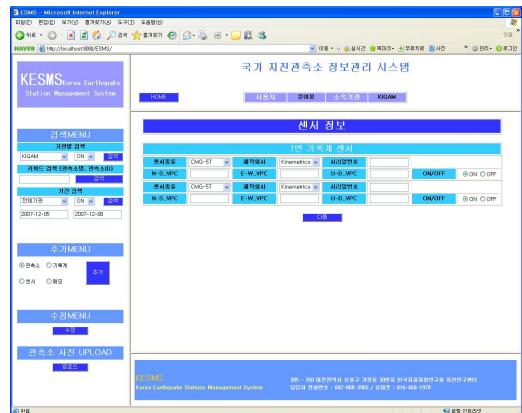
ESMS - Microsoft Internet Explorer

파일(F) 편집(E) 보기(V) 즐겨찾기(A) 도구(T) 도움말(H)

뒤로 검색 즐겨찾기

주소(D) http://localhost:8888/ESMS/

NAVER

KESMS Korea Earthquake Station Management System

국가 지진관측소 정보관리 시스템

HOME 사용자 장비중 소속기관 KIGAM

검색MENU

기관별 검색

KIGAM ON 검색

키워드 검색 (관측소명, 관측소ID)

검색

기간 검색

전체기관 ON 검색

2007-12-05 2007-12-08

추가MENU

관측소 기록계 센서 화일 추가

수정MENU

수정

관측소 사진 UPLOAD

업로드

센서 정보

1번 기록계 센서

| 센서종류 | CMG-5T | 제작회사 | Kinematrics | 시리얼번호 | | | |
|---|---|---|---|---|---|---|---|
| N-S_VPC | | E-W_VPC | | U-D_VPC | | ON/OFF | ON OFF |
| 센서종류 | CMG-5T | 제작회사 | Kinematrics | 시리얼번호 | | | |
| N-S_VPC | | E-W_VPC | | U-D_VPC | | ON/OFF | ON OFF |

다음

KESMS
Korea Earthquake Stations Management System

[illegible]

완료 로컬 인트라넷